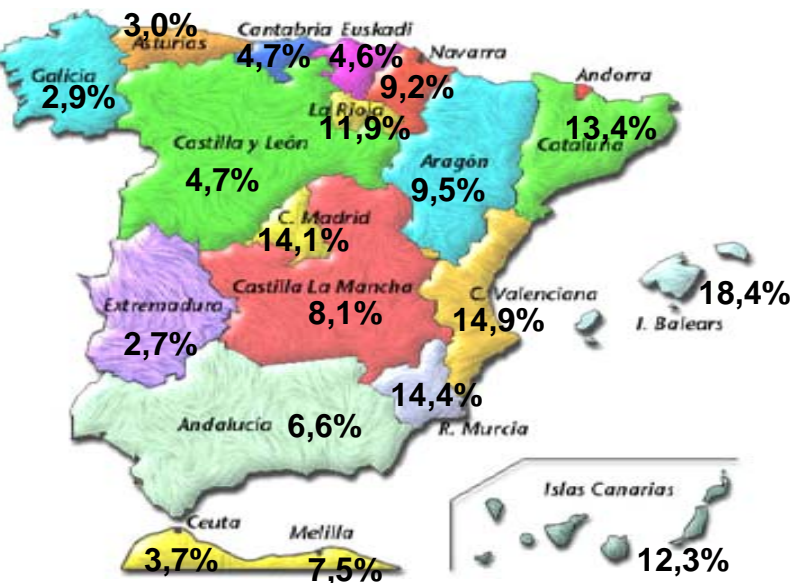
3,0%
Asturias
Cantabria
4,7%
Euskadi
4,6%
Navarra
9,2%
Galicia
2,9%
La Rioja
11,9%
Andorra
Cataluña
13,4%
Castilla y León
4,7%
Aragón
9,5%
C. Madrid
14,1%
Extremadura
2,7%
Castilla La Mancha
8,1%
C. Valenciana
14,9%
18,4%
I. Balears
14,4%
R. Murcia
Andalucía
6,6%
Islas Canarias
12,3%
Ceuta
3,7%
Melilla
7,5%